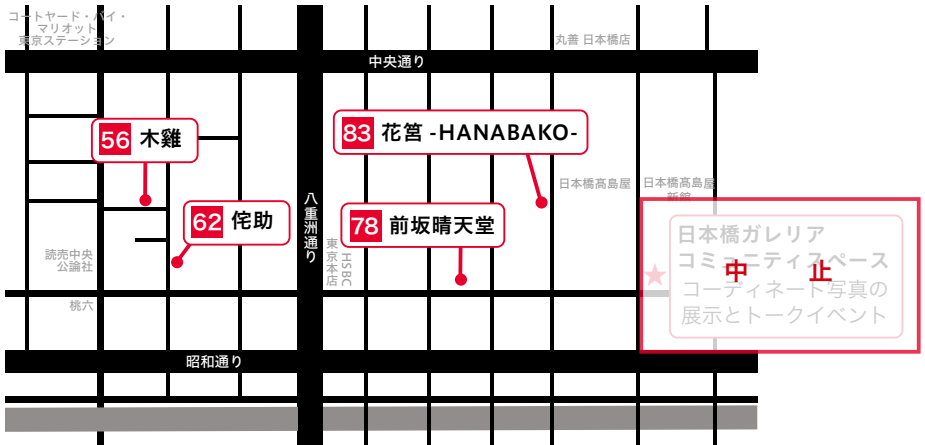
コートヤード・バイ・マリオット東京ステーション

丸善 日本橋店

中央通り

56 木雞

83 花筥 -HANABAKO-

日本橋高島屋

日本橋高島屋新館

62 侘助

八重洲通り

78 前坂晴天堂

日本橋ガレリア
コミュニティスペース
コーディネート写真の展示とトークイベント

中止

読売中央公論社

東京本店 HSBC

桃六

昭和通り